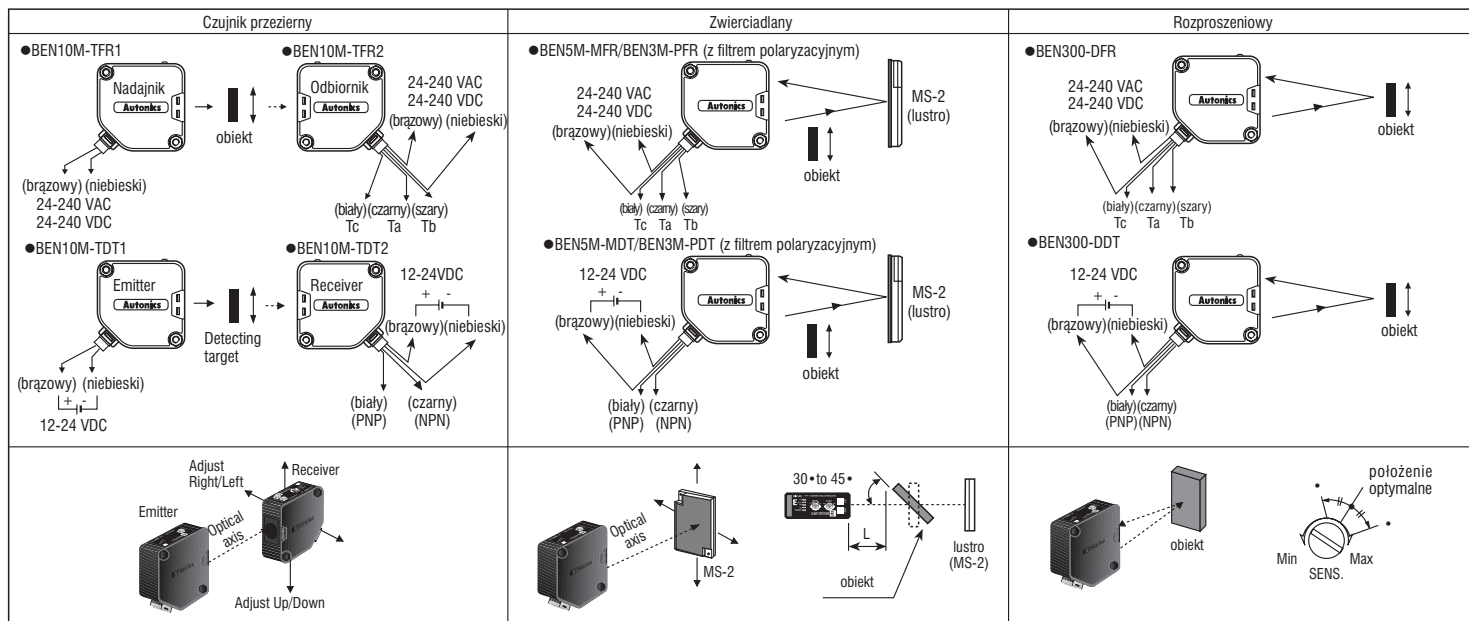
| Czujnik przezierny | Zwierciadlany | Rozproszeniowy |
|---|---|---|
| ●BEN10M-TFR1 Nadajnik Autonics obiekt (brązowy) (niebieski) 24-240 VAC 24-240 VDC ●BEN10M-TFR2 Odbiornik Autonics 24-240 VAC 24-240 VDC (brązowy) (niebieski) (biały) (czarny) (szary) Tc Ta Tb ●BEN10M-TDT1 Emitter Autonics Detecting target (brązowy) (niebieski) + - 12-24 VDC ●BEN10M-TDT2 Receiver Autonics 12-24VDC + - (brązowy) (niebieski) (biały) (PNP) (czarny) (NPN) | ●BEN5M-MFR/BEN3M-PFR (z filtrem polaryzacyjnym) 24-240 VAC 24-240 VDC (brązowy) (niebieski) Autonics MS-2 (lustro) obiekt (biały) (czarny) (szary) Tc Ta Tb ●BEN5M-MDT/BEN3M-PDT (z filtrem polaryzacyjnym) 12-24 VDC + - (brązowy) (niebieski) Autonics MS-2 (lustro) obiekt (biały) (czarny) (PNP) (NPN) | ●BEN300-DFR 24-240 VAC 24-240 VDC Autonics (brązowy) (niebieski) obiekt (biały) (czarny) (szary) Tc Ta Tb ●BEN300-DDT 12-24 VDC + - Autonics (brązowy) (niebieski) obiekt (biały) (czarny) (PNP) (NPN) |
| Adjust Right/Left Receiver Emitter Optical axis Adjust Up/Down | Optical axis MS-2 30• to 45• L lustro (MS-2) obiekt | obiekt położenie optymalne Min Max SENS. |